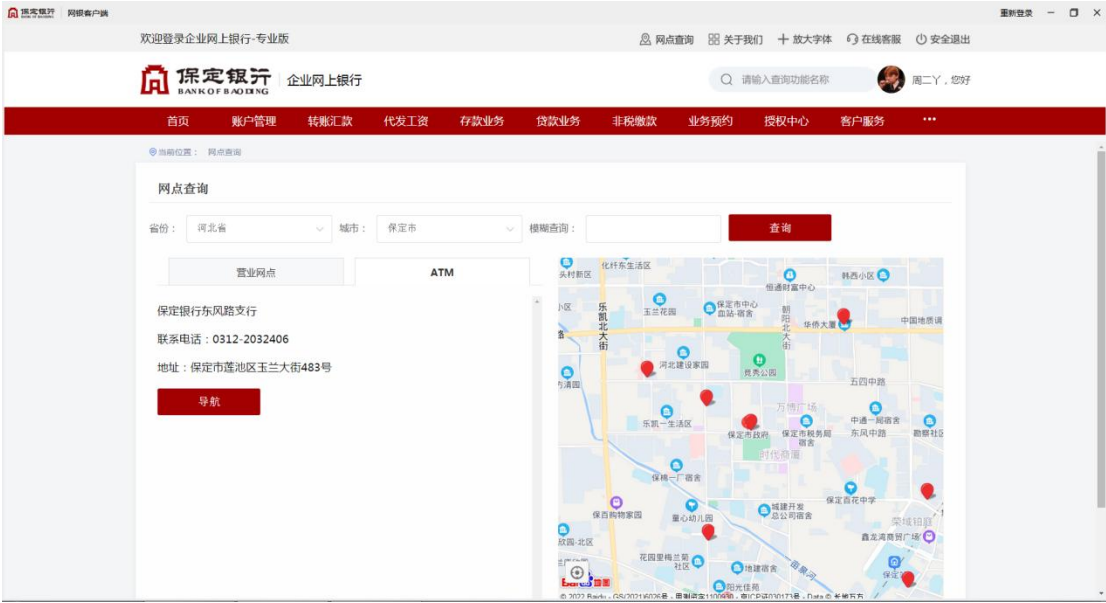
保定银行 | 网银客户端

重新登录

欢迎登录企业网上银行-专业版

网点查询 关于我们 放大字体 在线客服 安全退出

保定银行 BANK OF BAODING 企业网上银行

请输入查询功能名称

周二丫，您好

首页 账户管理 转账汇款 代发工资 存款业务 贷款业务 非税缴款 业务预约 授权中心 客户服务 ···

当前位置： 网点查询

网点查询

省份： 河北省 城市： 保定市 模糊查询： 查询

营业网点 ATM

保定银行东风路支行

联系电话：0312-2032406

地址：保定市莲池区玉兰大街483号

导航

化纤东生活区 头村新区 恒通财富中心 韩西小区 小区 乐凯北大街 玉兰花园 保定市中心血站-宿舍 朝阳北大街 华侨大厦 中国地质调 河北建设家园 贤秀公园 五四中路 清园 万博广场 乐凯一生活区 保定市政府 保定市税务局 中通一局宿舍 东风中路 勘察社区 时代帝国 保楠一厂宿舍 保定百花中学 保百购物家园 童心幼儿园 城建开发总公司宿舍 荣域铂郡 欣园-北区 鑫龙湾商贸广场 花园里梅兰菊社区 地建宿舍 阳光佳苑 一亩泉河

© 2022 Baidu - GS(2021)6026号 - 甲测资字1100930 - 京ICP证030173号 - Data © 长地万方